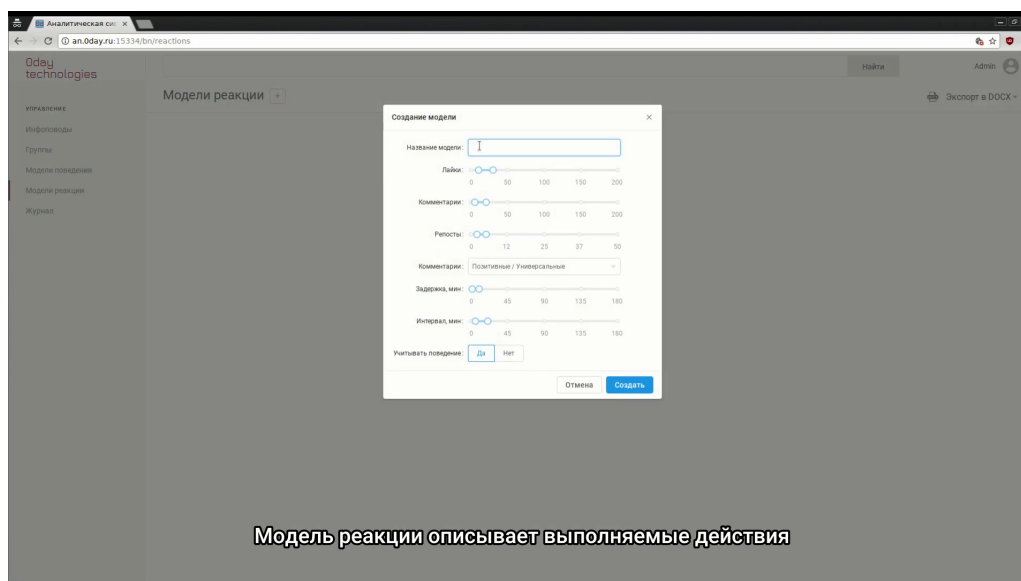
Аналитическая си ×

an.0day.ru:15334/bn/reactions

0day technologies

Найти

Admin

УПРАВЛЕНИЕ

Инфоповоды

Группы

Модели поведения

Модели реакции

Журнал

Модели реакции +

Экспорт в DOCX

Создание модели ×

Название модели:

Лайки: 0 50 100 150 200

Комментарии: 0 50 100 150 200

Репосты: 0 12 25 37 50

Комментарии: Позитивные / Универсальные

Задержка, мин: 0 45 90 135 180

Интервал, мин: 0 45 90 135 180

Учитывать поведение: Да Нет

Отмена Создать

Модель реакции описывает выполняемые действия